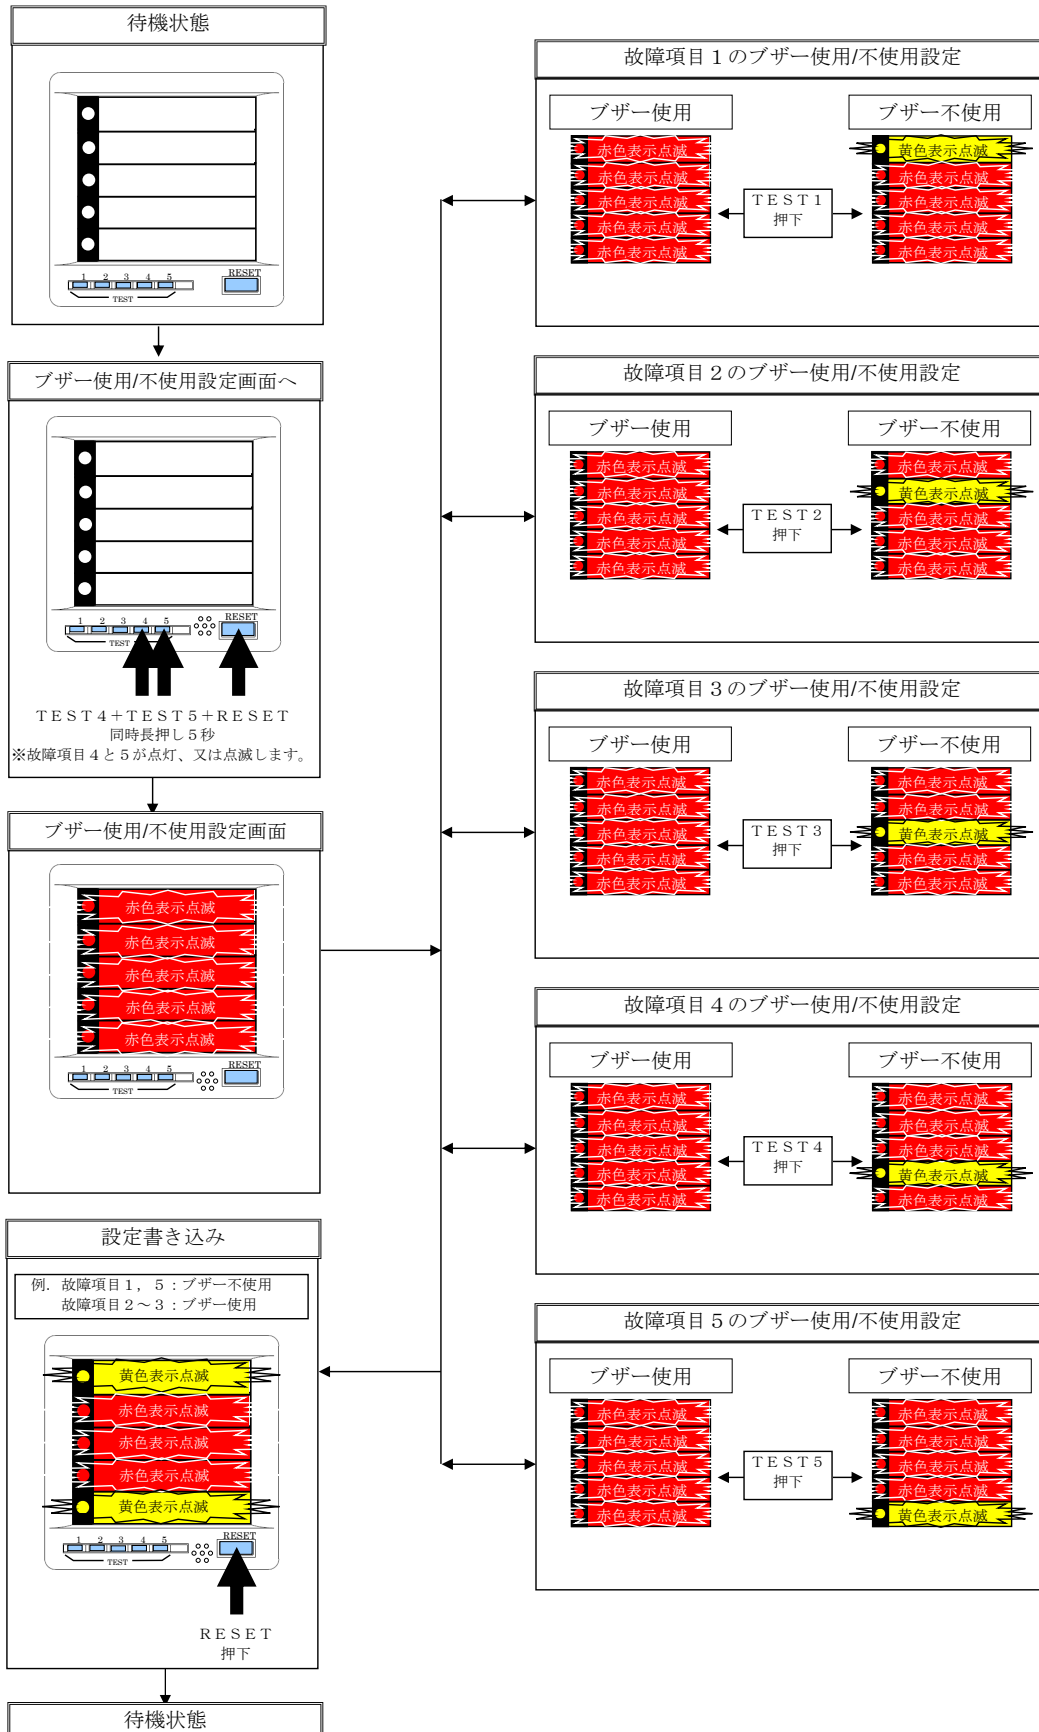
待機状態

1 2 3 4 5 RESET
TEST

ブザー使用/不使用設定画面へ

1 2 3 4 5 RESET
TEST

ＴＥＳＴ４＋ＴＥＳＴ５＋ＲＥＳＥＴ
同時長押し５秒
※故障項目４と５が点灯、又は点滅します。

ブザー使用/不使用設定画面

赤色表示点滅
赤色表示点滅
赤色表示点滅
赤色表示点滅
赤色表示点滅

1 2 3 4 5 RESET
TEST

設定書き込み

例．故障項目１，５：ブザー不使用
故障項目２～３：ブザー使用

黄色表示点滅
赤色表示点滅
赤色表示点滅
赤色表示点滅
黄色表示点滅

1 2 3 4 5 RESET
TEST

ＲＥＳＥＴ
押下

待機状態

故障項目１のブザー使用/不使用設定

ブザー使用
赤色表示点滅
赤色表示点滅
赤色表示点滅
赤色表示点滅
赤色表示点滅

ＴＥＳＴ１
押下

ブザー不使用
黄色表示点滅
赤色表示点滅
赤色表示点滅
赤色表示点滅
赤色表示点滅

故障項目２のブザー使用/不使用設定

ブザー使用
赤色表示点滅
赤色表示点滅
赤色表示点滅
赤色表示点滅
赤色表示点滅

ＴＥＳＴ２
押下

ブザー不使用
赤色表示点滅
黄色表示点滅
赤色表示点滅
赤色表示点滅
赤色表示点滅

故障項目３のブザー使用/不使用設定

ブザー使用
赤色表示点滅
赤色表示点滅
赤色表示点滅
赤色表示点滅
赤色表示点滅

ＴＥＳＴ３
押下

ブザー不使用
赤色表示点滅
赤色表示点滅
黄色表示点滅
赤色表示点滅
赤色表示点滅

故障項目４のブザー使用/不使用設定

ブザー使用
赤色表示点滅
赤色表示点滅
赤色表示点滅
赤色表示点滅
赤色表示点滅

ＴＥＳＴ４
押下

ブザー不使用
赤色表示点滅
赤色表示点滅
赤色表示点滅
黄色表示点滅
赤色表示点滅

故障項目５のブザー使用/不使用設定

ブザー使用
赤色表示点滅
赤色表示点滅
赤色表示点滅
赤色表示点滅
赤色表示点滅

ＴＥＳＴ５
押下

ブザー不使用
赤色表示点滅
赤色表示点滅
赤色表示点滅
赤色表示点滅
黄色表示点滅